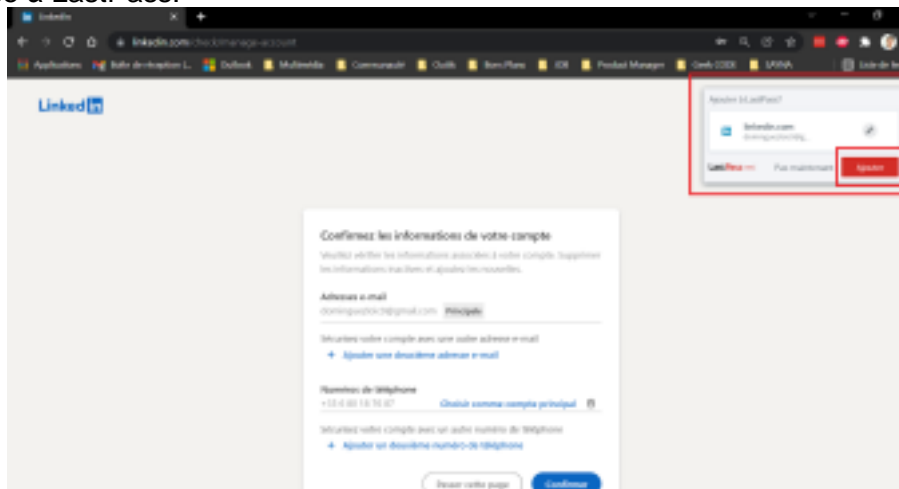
à LastPass.

LinkedIn

linkedin.com/check/manage-account

Applications | Boîte de réception | Outlook | Multimédia | Communauté | Outils | Bons Plans | IOE | Product Manager | Geek CODE | LAVINA | Liste de lecture

Ajouter à LastPass?

linkedin.com
dominguezlotchi@...

LastPass | Pas maintenant | Ajouter

Confirmez les informations de votre compte

Veuillez vérifier les informations associées à votre compte. Supprimer les informations inexactes et ajoutez-en de nouvelles.

Adresses e-mail
dominguezlotchi@gmail.com Principale

Sécurisez votre compte avec une autre adresse e-mail
+ Ajouter une deuxième adresse e-mail

Numéros de téléphone
+33 6 00 18 18 07 Choisir comme compte principal

Sécurisez votre compte avec un autre numéro de téléphone
+ Ajouter un deuxième numéro de téléphone

Passer cette page | Confirmer